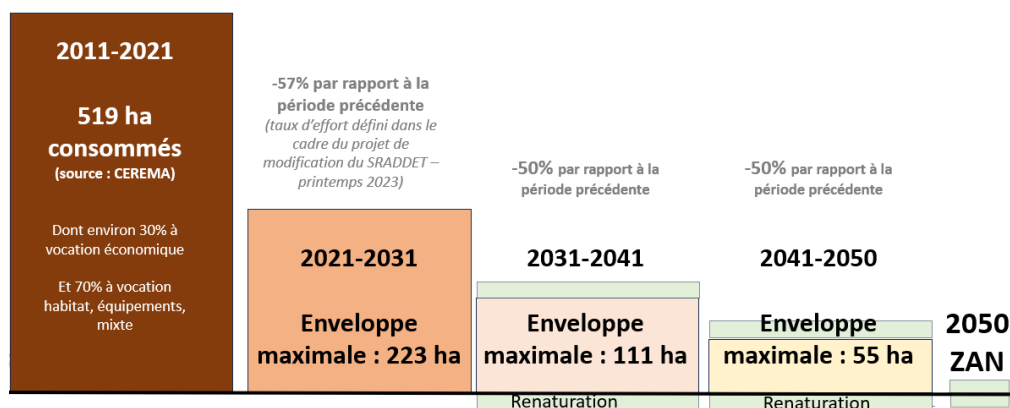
2011-2021

519 ha consommés
(source : CEREMA)

Dont environ 30% à vocation économique

Et 70% à vocation habitat, équipements, mixte

-57% par rapport à la période précédente
(taux d'effort défini dans le cadre du projet de modification du SRADDET – printemps 2023)

2021-2031

Enveloppe maximale : 223 ha

-50% par rapport à la période précédente

2031-2041

Enveloppe maximale : 111 ha

Renaturation

-50% par rapport à la période précédente

2041-2050

Enveloppe maximale : 55 ha

Renaturation

2050 ZAN